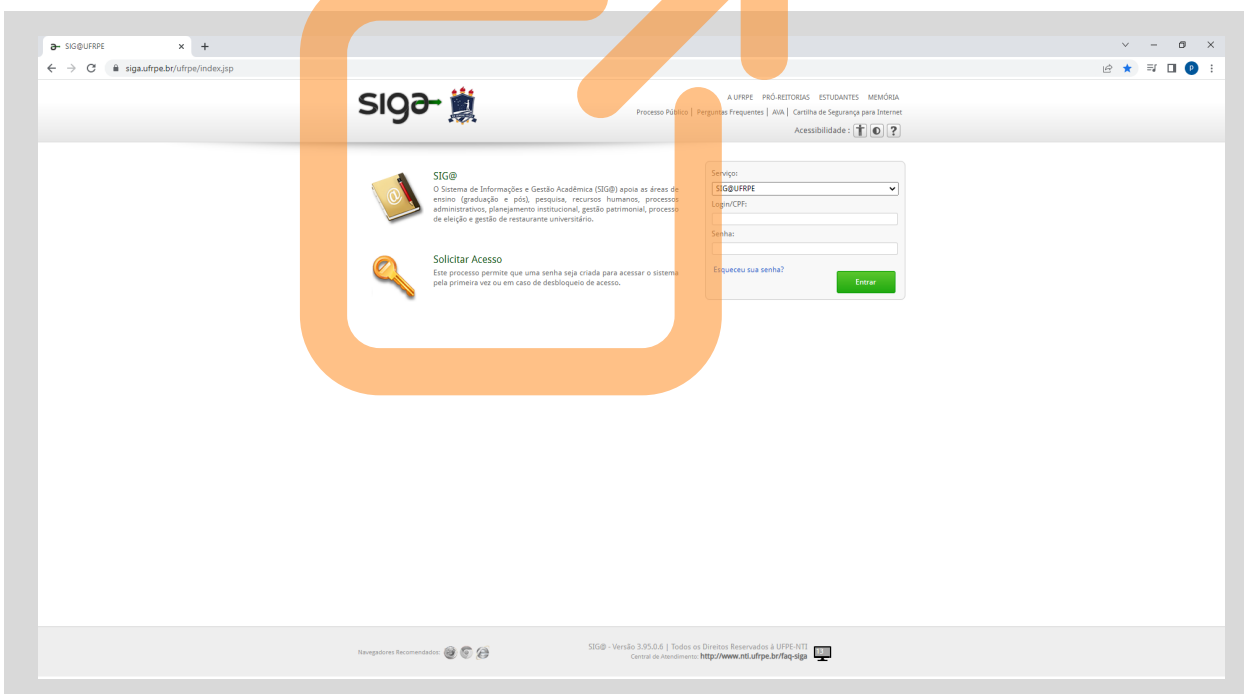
SIG@UFRPE ×
siga.ufrpe.br/ufrpe/index.jsp

siga

A UFRPE PRÓ-REITORIAS ESTUDANTES MEMÓRIA
Processo Público | Perguntas Frequentes | AVA | Cartilha de Segurança para Internet
Acessibilidade :

SIG@
O Sistema de Informações e Gestão Acadêmica (SIG@) apoia as áreas de ensino (graduação e pós), pesquisa, recursos humanos, processos administrativos, planejamento institucional, gestão patrimonial, processo de eleição e gestão de restaurante universitário.

Solicitar Acesso
Este processo permite que uma senha seja criada para acessar o sistema pela primeira vez ou em caso de desbloqueio de acesso.

Serviço:
SIG@UFRPE
Login/CPF:
Senha:
Esqueceu sua senha?
Entrar

Navegadores Recomendados:
SIG@ - Versão 3.95.0.6 | Todos os Direitos Reservados à UFPE-NTI
Central de Atendimento: http://www.nti.ufrpe.br/faq-siga